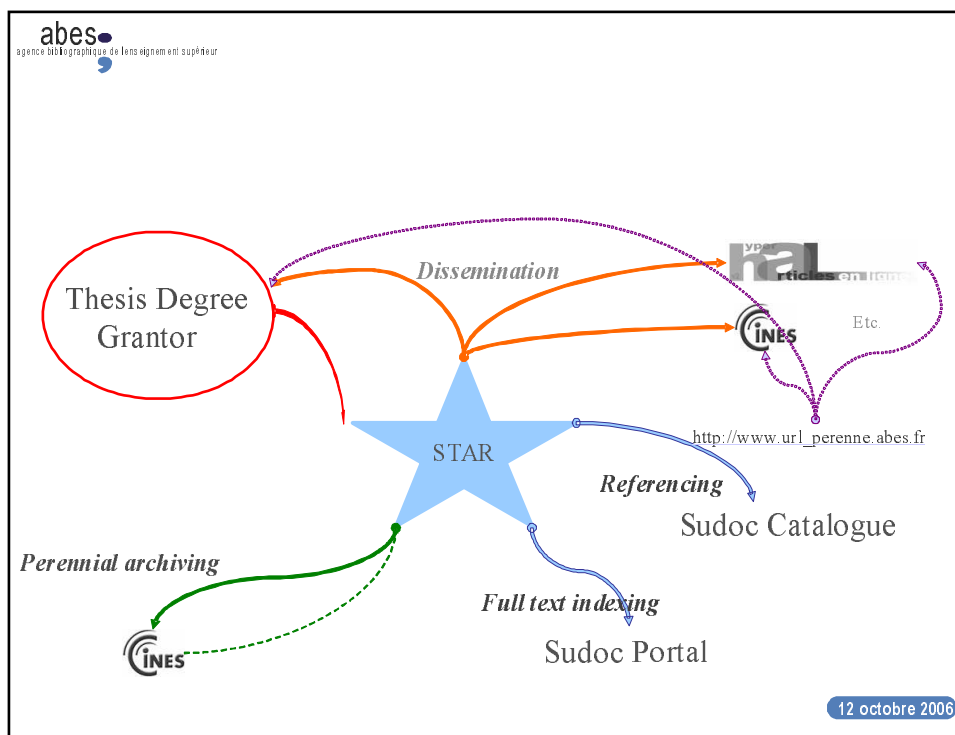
abes
agence bibliographique de l'enseignement supérieur

Dissemination

Thesis Degree Grantor

yper hal rticles en ligne

CINES

Etc.

STAR

http://www.url_perenne.abes.fr

Referencing

Sudoc Catalogue

Perennial archiving

Full text indexing

CINES

Sudoc Portal

12 octobre 2006